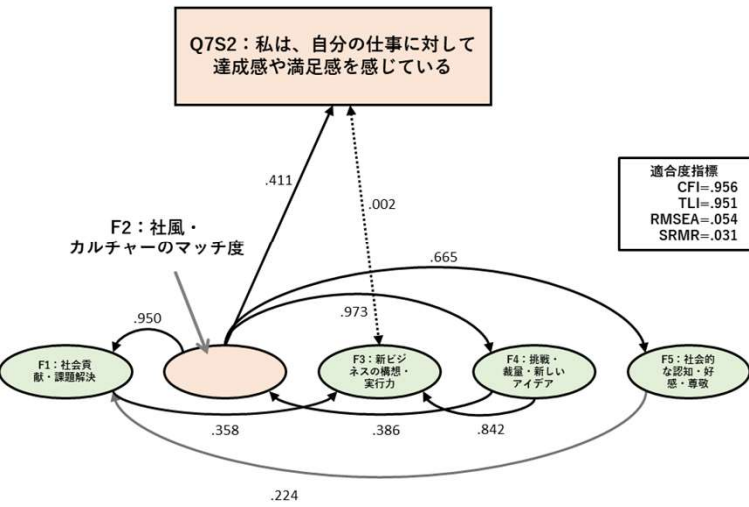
Q7S2：私は、自分の仕事に対して達成感や満足感を感じている

適合度指標
CFI=.956
TLI=.951
RMSEA=.054
SRMR=.031

.411

.002

F2：社風・カルチャーのマッチ度

.665

.950

.973

F1：社会貢献・課題解決

F3：新ビジネスの構想・実行力

F4：挑戦・裁量・新しいアイデア

F5：社会的な認知・好感・尊敬

.358

.386

.842

.224